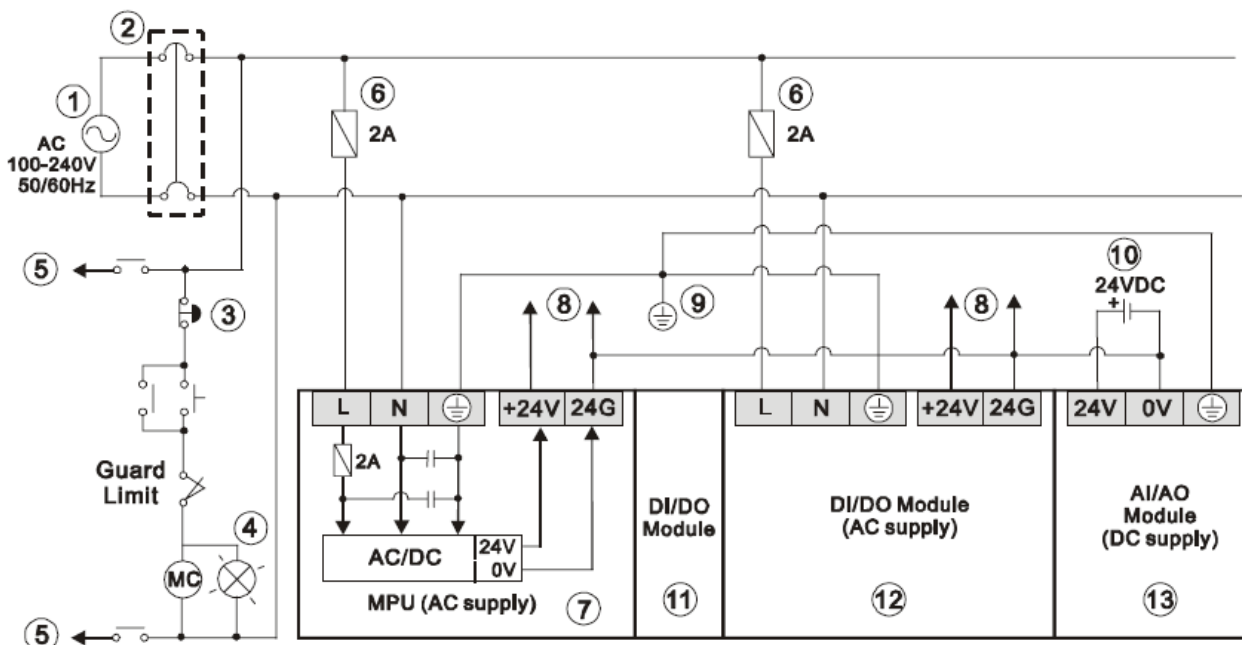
2
1
AC
100-240V
50/60Hz
6
2A
6
2A
5
3
10
24VDC
+
8
9
8
Guard
Limit
4
MC
5
L
N
+24V
24G
2A
AC/DC
24V
0V
MPU (AC supply)
7
DI/DO
Module
11
L
N
+24V
24G
DI/DO Module
(AC supply)
12
24V
0V
AI/AO
Module
(DC supply)
13